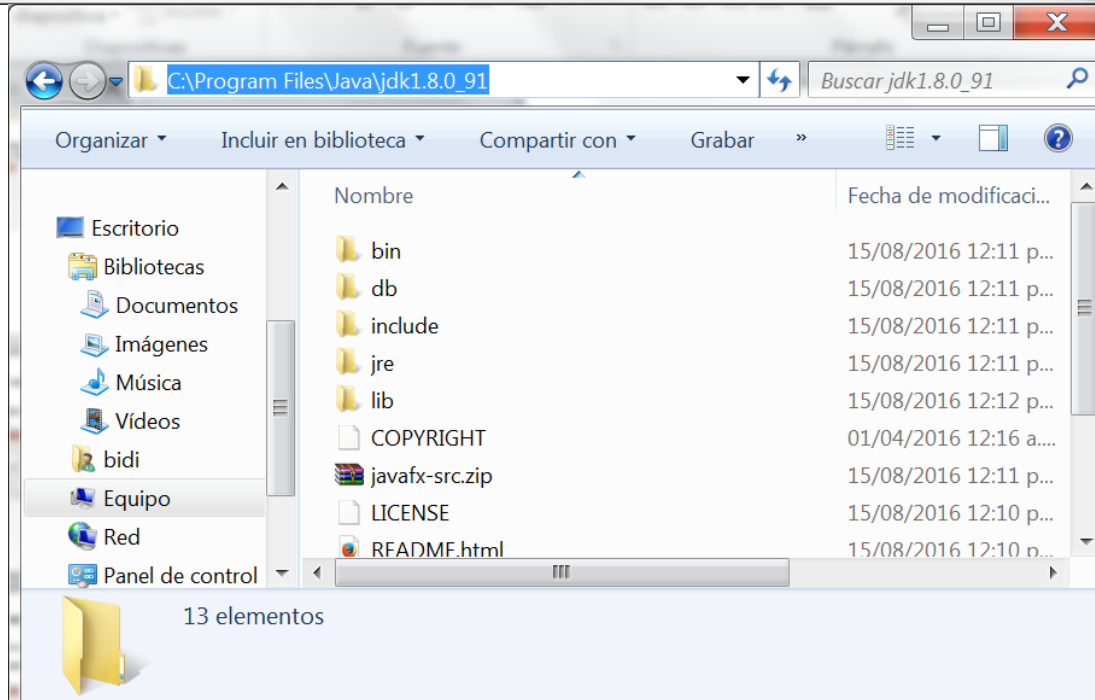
C:\Program Files\Java\jdk1.8.0_91

Buscar jdk1.8.0_91

Organizar ▾ Incluir en biblioteca ▾ Compartir con ▾ Grabar »

Escritorio
Bibliotecas
Documentos
Imágenes
Música
Vídeos
bidi
Equipo
Red
Panel de control

| Nombre | Fecha de modificaci... |
|---|---|
| bin | 15/08/2016 12:11 p... |
| db | 15/08/2016 12:11 p... |
| include | 15/08/2016 12:11 p... |
| jre | 15/08/2016 12:11 p... |
| lib | 15/08/2016 12:12 p... |
| COPYRIGHT | 01/04/2016 12:16 a... |
| javafx-src.zip | 15/08/2016 12:11 p... |
| LICENSE | 15/08/2016 12:10 p... |
| README.html | 15/08/2016 12:10 p... |

13 elementos